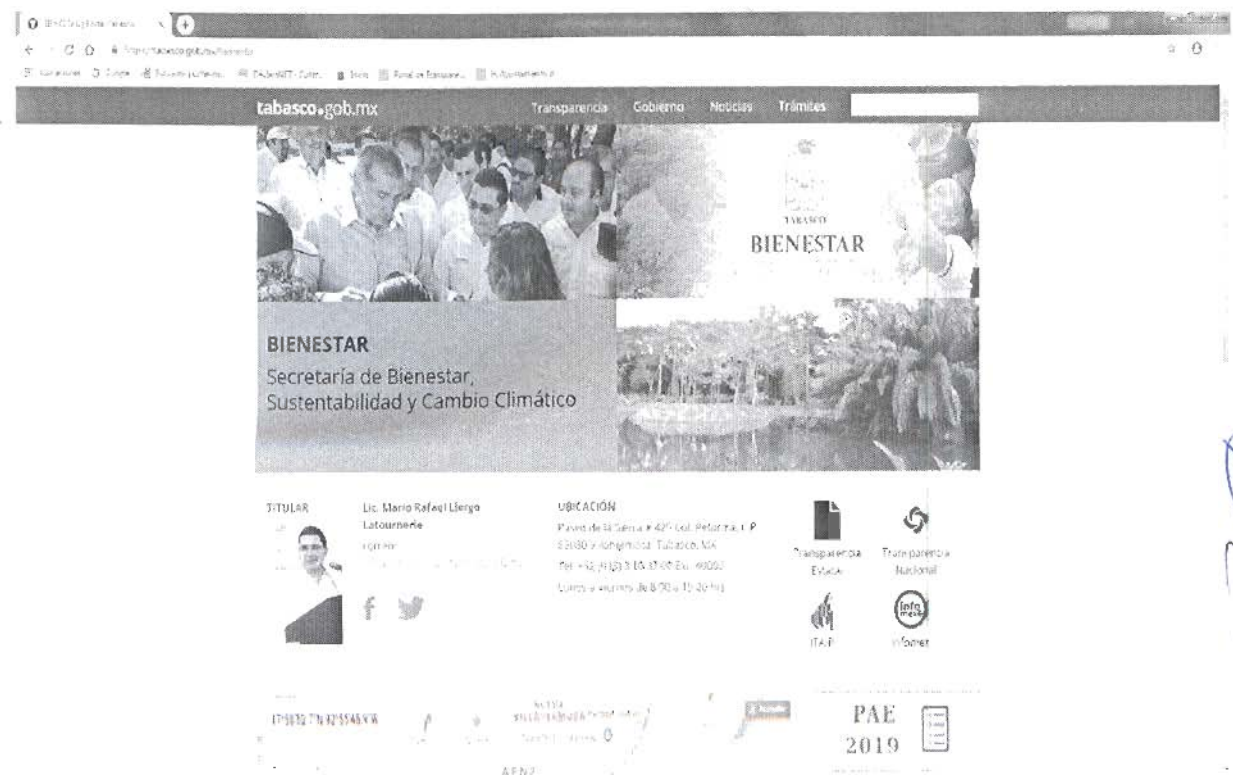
tabasco.gob.mx Transparencia Gobierno Noticias Trámites

TABASCO
BIENESTAR

BIENESTAR
Secretaría de Bienestar, Sustentabilidad y Cambio Climático

TITULAR
Lic. Mario Rafael Llergo Latournerie
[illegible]

UBICACIÓN
Paseo de la Sierra # 425 Col. Petrolera, C.P. 86180 Villahermosa, Tabasco, MX
Tel. +52 (993) 3 10 37 00 Ext. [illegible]
Lunes a viernes de 8:00 a 15:30 hrs

Transparencia Estatal
Transparencia Nacional
ITAIP
Infomex

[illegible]
PAE
2019